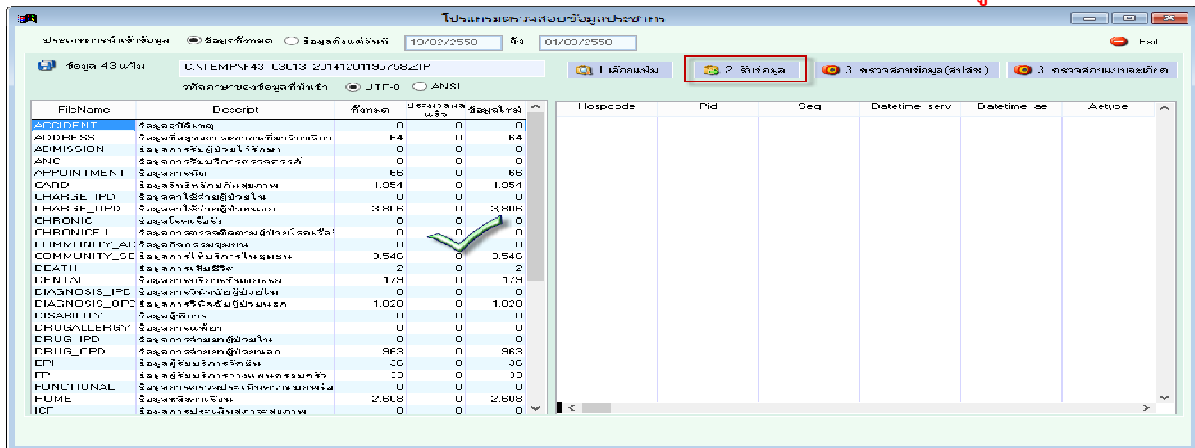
โปรแกรมตรวจสอบข้อมูลประชากร

ประมวลผลข้อมูล ข้อมูลทั้งหมด ข้อมูลตามช่วงวันที่ 10/02/2550 ถึง 01/03/2550 Exit

ข้อมูล 43 แฟ้ม C:\TEMP\F43_13013_20141201195708.ZIP

รหัสภาษาของข้อมูลที่นำเข้า UTF-8 ANSI

1 เลือกแฟ้ม 2 นำเข้าข้อมูล 3 ตรวจสอบข้อมูล (ส่งไฟล์) 3 ตรวจสอบความถูกต้อง

| FileName | Descript | ทั้งหมด | ประมวลผลแล้ว | ข้อมูลใหม่ |
|---|---|---|---|---|
| ACCIDENT | ข้อมูลอุบัติเหตุ | 0 | 0 | 0 |
| ADDRESS | ข้อมูลที่อยู่ | 64 | 0 | 64 |
| ADMISSION | ข้อมูลการรับผู้ป่วยไว้รักษา | 0 | 0 | 0 |
| ANC | ข้อมูลการฝากครรภ์ | 0 | 0 | 0 |
| APPOINTMENT | ข้อมูลการนัด | 66 | 0 | 66 |
| CARD | ข้อมูลสิทธิการรักษา | 1,054 | 0 | 1,054 |
| CHARGE_IPD | ข้อมูลค่าใช้จ่ายผู้ป่วยใน | 0 | 0 | 0 |
| CHARGE_OPD | ข้อมูลค่าใช้จ่ายผู้ป่วยนอก | 3,818 | 0 | 3,818 |
| CHRONIC | ข้อมูลโรคเรื้อรัง | 0 | 0 | 0 |
| CHRONICFU | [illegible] | 0 | 0 | 0 |
| COMMUNITY_AC | ข้อมูลกิจกรรมชุมชน | 0 | 0 | 0 |
| COMMUNITY_SE | ข้อมูลการให้บริการในชุมชน | 5,546 | 0 | 5,546 |
| DEATH | ข้อมูลการเสียชีวิต | 2 | 0 | 2 |
| DENTAL | ข้อมูลการบริการทันตกรรม | 178 | 0 | 178 |
| DIAGNOSIS_IPD | ข้อมูลการวินิจฉัยผู้ป่วยใน | 0 | 0 | 0 |
| DIAGNOSIS_OPD | ข้อมูลการวินิจฉัยผู้ป่วยนอก | 1,020 | 0 | 1,020 |
| DISABILITY | ข้อมูลผู้พิการ | 0 | 0 | 0 |
| DRUGALLERGY | ข้อมูลการแพ้ยา | 0 | 0 | 0 |
| DRUG_IPD | ข้อมูลการจ่ายยาผู้ป่วยใน | 0 | 0 | 0 |
| DRUG_OPD | ข้อมูลการจ่ายยาผู้ป่วยนอก | 963 | 0 | 963 |
| EPI | ข้อมูลการรับวัคซีน | 36 | 0 | 36 |
| FP | ข้อมูลการวางแผนครอบครัว | 33 | 0 | 33 |
| FUNCTIONAL | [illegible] | 0 | 0 | 0 |
| HOME | ข้อมูลที่อยู่อาศัย | 2,608 | 0 | 2,608 |
| ICF | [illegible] | 0 | 0 | 0 |

| Hospcode | Pid | Seq | Datetime_serv | Datetime_ae | Aetype |
|---|---|---|---|---|---|